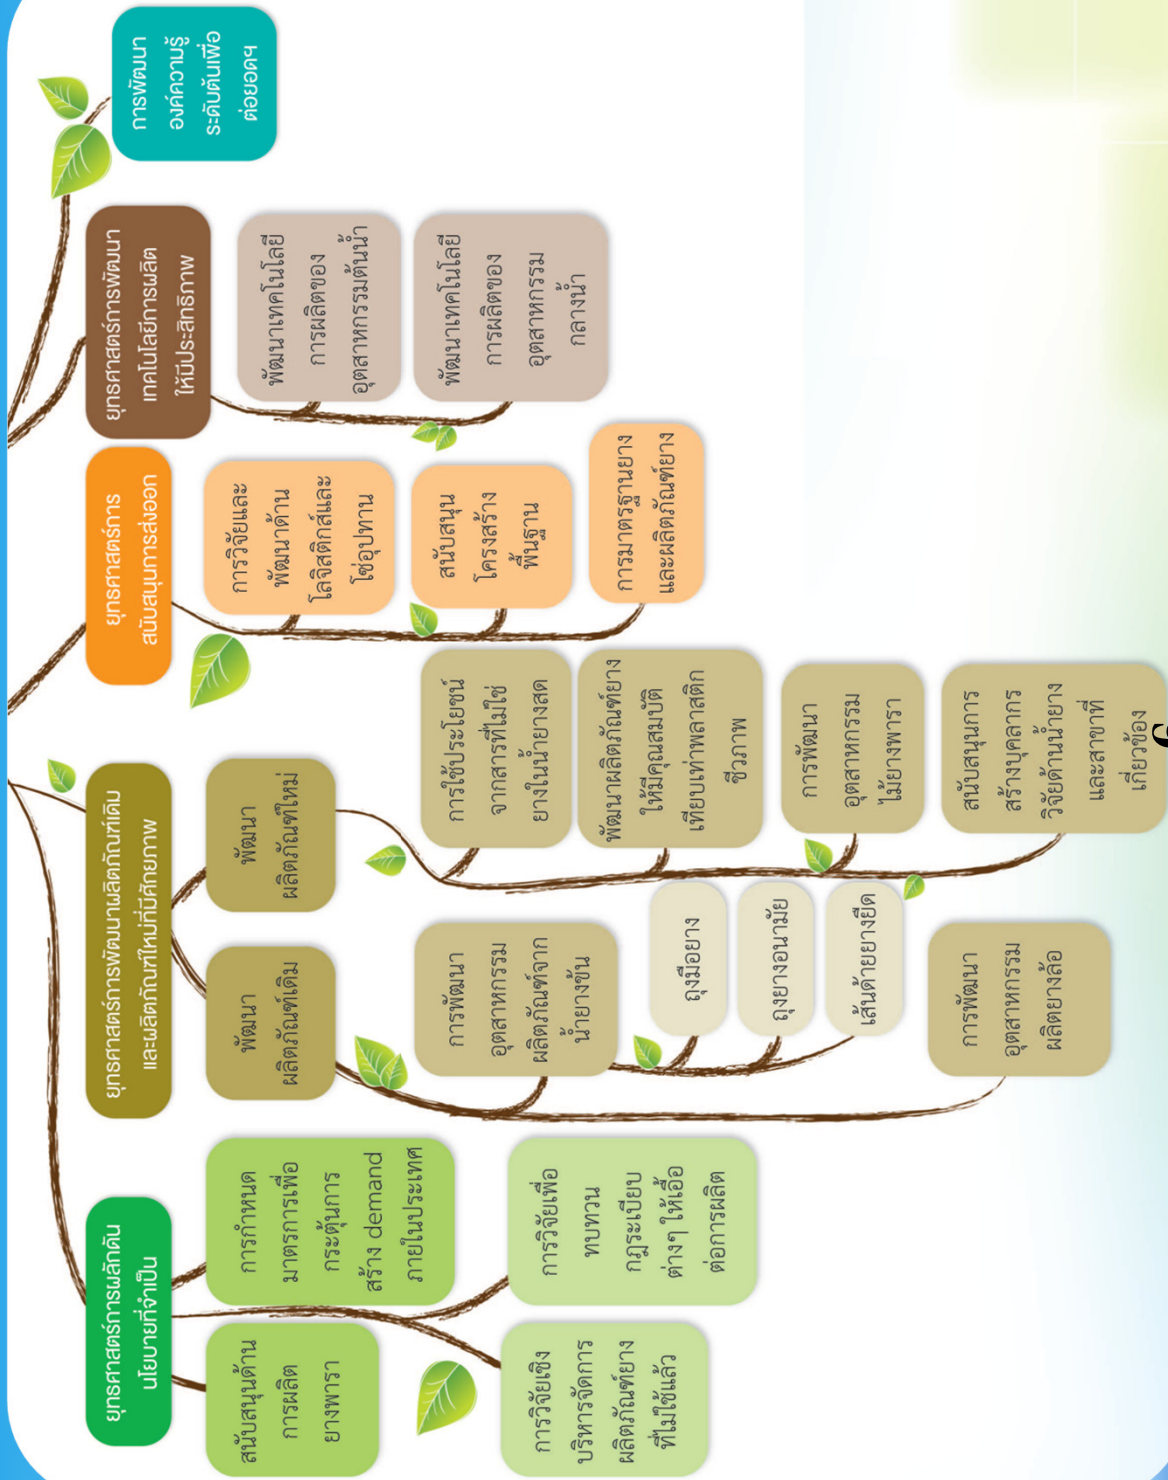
ยุทธศาสตร์การผลักดันนโยบายที่จำเป็น

สนับสนุนด้านการผลิตยางพารา

การกำหนดมาตรการเพื่อกระตุ้นการสร้าง demand ภายในประเทศ

การวิจัยเชิงบริหารจัดการผลิตภัณฑ์ยางที่ไม่ใช้แล้ว

การวิจัยเพื่อทบทวนกฎระเบียบต่างๆ ให้เอื้อต่อการผลิต

ยุทธศาสตร์การพัฒนาผลิตภัณฑ์เดิมและผลิตภัณฑ์ใหม่ที่มีศักยภาพ

พัฒนาผลิตภัณฑ์เดิม

พัฒนาผลิตภัณฑ์ใหม่

การพัฒนาอุตสาหกรรมผลิตภัณฑ์จากน้ำยางข้น

ถุงมือยาง

ถุงยางอนามัย

เส้นด้ายยางยืด

การพัฒนาอุตสาหกรรมผลิตยางล้อ

การใช้ประโยชน์จากสารที่ไม่ใช่ยางในน้ำยางสด

พัฒนาผลิตภัณฑ์ยางให้มีคุณสมบัติเทียบเท่าพลาสติกชีวภาพ

การพัฒนาอุตสาหกรรมไม้ยางพารา

สนับสนุนการสร้างบุคลากรวิจัยด้านน้ำยางและสาขาที่เกี่ยวข้อง

ยุทธศาสตร์การสนับสนุนการส่งออก

การวิจัยและพัฒนาด้านโลจิสติกส์และโซ่อุปทาน

สนับสนุนโครงสร้างพื้นฐาน

การมาตรฐานยางและผลิตภัณฑ์ยาง

ยุทธศาสตร์การพัฒนาเทคโนโลยีการผลิตให้มีประสิทธิภาพ

พัฒนาเทคโนโลยีการผลิตของอุตสาหกรรมต้นน้ำ

พัฒนาเทคโนโลยีการผลิตของอุตสาหกรรมกลางน้ำ

การพัฒนาองค์ความรู้ระดับต้นเพื่อต่อยอดฯ

6